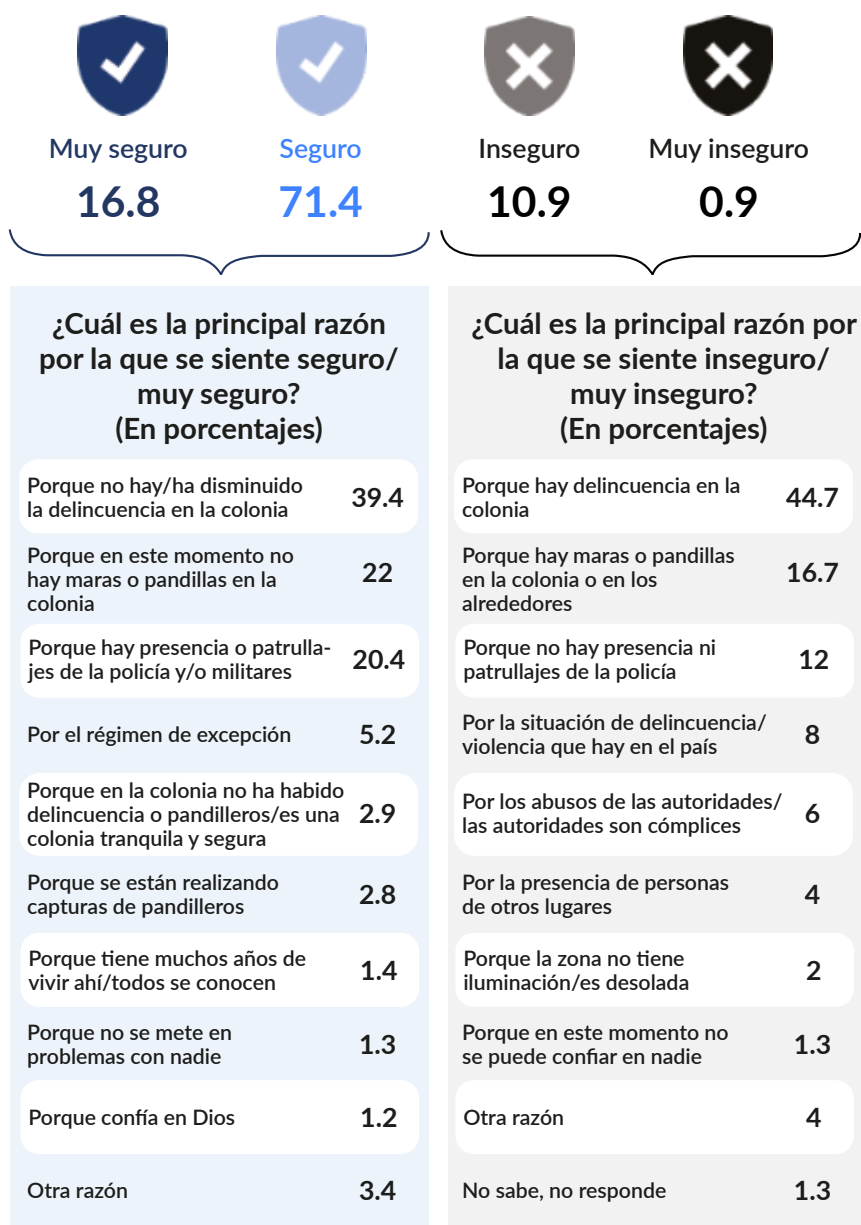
Muy seguro
16.8

Seguro
71.4

Inseguro
10.9

Muy inseguro
0.9

¿Cuál es la principal razón por la que se siente seguro/ muy seguro? (En porcentajes)

| | |
|---|---|
| Porque no hay/ha disminuido la delincuencia en la colonia | 39.4 |
| Porque en este momento no hay maras o pandillas en la colonia | 22 |
| Porque hay presencia o patrullajes de la policía y/o militares | 20.4 |
| Por el régimen de excepción | 5.2 |
| Porque en la colonia no ha habido delincuencia o pandilleros/es una colonia tranquila y segura | 2.9 |
| Porque se están realizando capturas de pandilleros | 2.8 |
| Porque tiene muchos años de vivir ahí/todos se conocen | 1.4 |
| Porque no se mete en problemas con nadie | 1.3 |
| Porque confía en Dios | 1.2 |
| Otra razón | 3.4 |

¿Cuál es la principal razón por la que se siente inseguro/ muy inseguro? (En porcentajes)

| | |
|---|---|
| Porque hay delincuencia en la colonia | 44.7 |
| Porque hay maras o pandillas en la colonia o en los alrededores | 16.7 |
| Porque no hay presencia ni patrullajes de la policía | 12 |
| Por la situación de delincuencia/ violencia que hay en el país | 8 |
| Por los abusos de las autoridades/ las autoridades son cómplices | 6 |
| Por la presencia de personas de otros lugares | 4 |
| Porque la zona no tiene iluminación/es desolada | 2 |
| Porque en este momento no se puede confiar en nadie | 1.3 |
| Otra razón | 4 |
| No sabe, no responde | 1.3 |